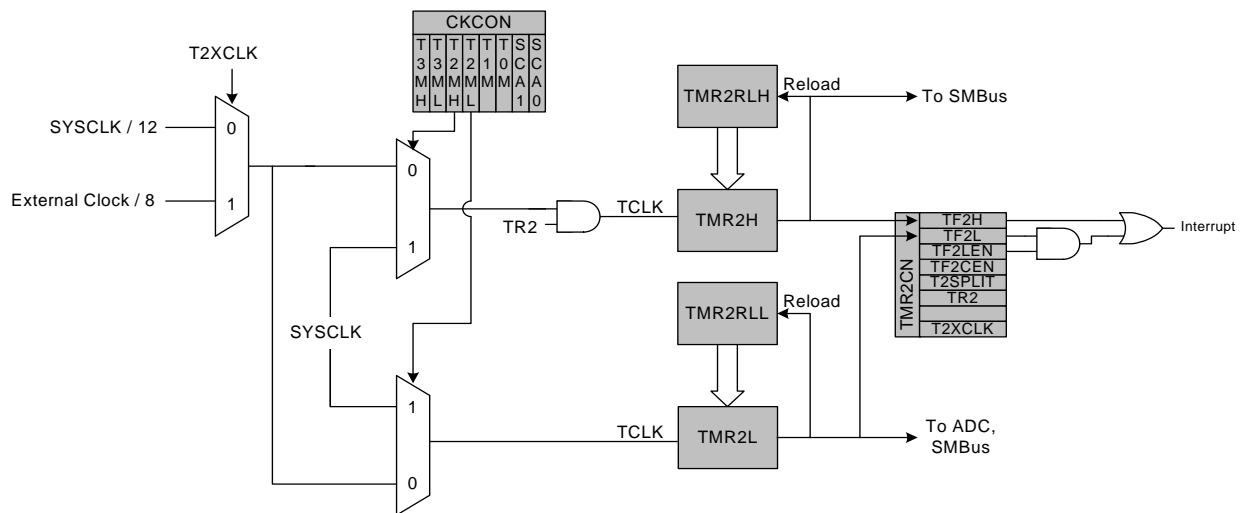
T2XCLK

SYSCLK / 12
0

External Clock / 8
1

CKCON

| T3MH | T3ML | T2MH | T2ML | T1M | T0M | SCA1 | SCA0 |
|---|---|---|---|---|---|---|---|

0

1

SYSCLK

1

0

TR2

TCLK

TMR2RLH

Reload

To SMBus

TMR2H

TMR2CN

| TF2H |
|---|
| TF2L |
| TF2LEN |
| TF2CEN |
| T2SPLIT |
| TR2 |
| |
| T2XCLK |

Interrupt

TMR2RLL

Reload

TCLK

TMR2L

To ADC, SMBus